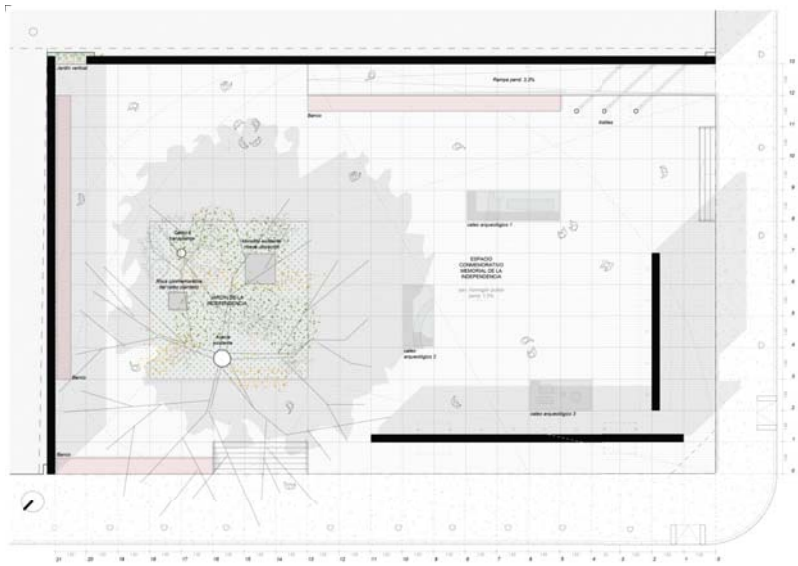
Jardín vertical

Rampa pend. 3,3%

Banco

Árbol

Catas arqueológico 1

ESPACIO CONMEMORATIVO MEMORIAL DE LA INDEPENDENCIA

Jardín DE LA INDEPENDENCIA

Banco

Banco

catas arqueológico 2

catas arqueológico 3

13
12
11
10
9
8
7
6
5
4
3
2
1
0

21 20 19 18 17 16 15 14 13 12 11 10 9 8 7 6 5 4 3 2 1 0